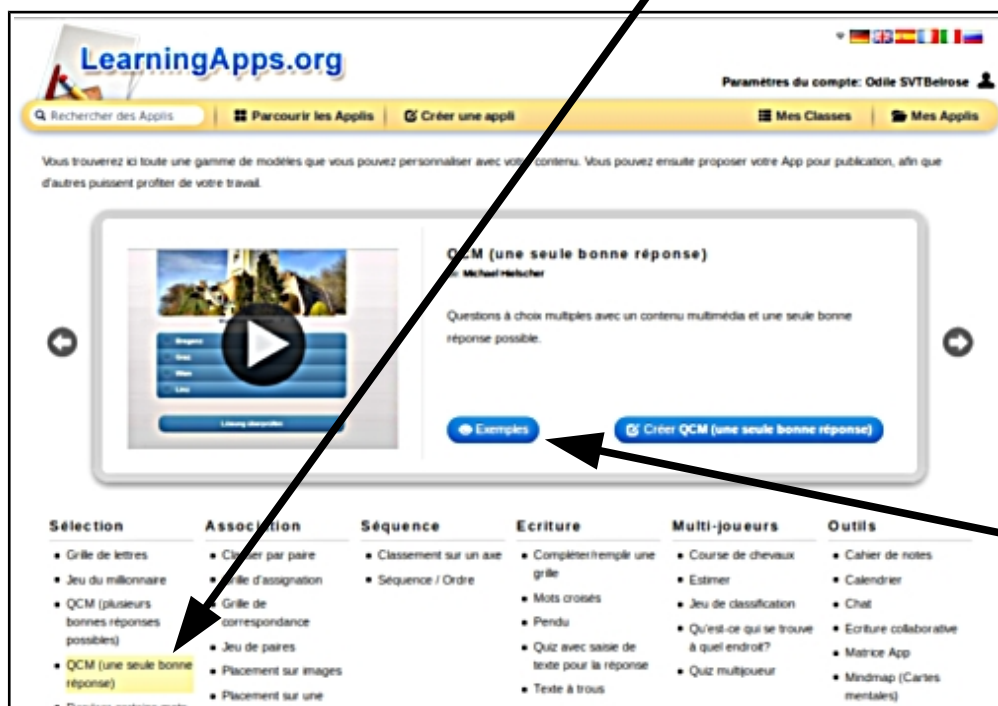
LearningApps.org

Paramètres du compte: Odile SVTBelrose

Rechercher des Applis | Parcourir les Applis | Créer une appli | Mes Classes | Mes Applis

Vous trouverez ici toute une gamme de modèles que vous pouvez personnaliser avec votre contenu. Vous pouvez ensuite proposer votre App pour publication, afin que d'autres puissent profiter de votre travail.

QCM (une seule bonne réponse)
Michael Hielscher

Questions à choix multiples avec un contenu multimédia et une seule bonne réponse possible.

Exemples

Créer QCM (une seule bonne réponse)

Sélection
• Grille de lettres
• Jeu du millionnaire
• QCM (plusieurs bonnes réponses possibles)
• QCM (une seule bonne réponse)
• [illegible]

Association
• Classer par paire
• Grille d'assignation
• Grille de correspondance
• Jeu de paires
• Placement sur images
• Placement sur une

Séquence
• Classement sur un axe
• Séquence / Ordre

Ecriture
• Compléter/remplir une grille
• Mots croisés
• Pendu
• Quiz avec saisie de texte pour la réponse
• Texte à trous

Multi-joueurs
• Course de chevaux
• Estimer
• Jeu de classification
• Qu'est-ce qui se trouve à quel endroit?
• Quiz multijoueur

Outils
• Cahier de notes
• Calendrier
• Chat
• Ecriture collaborative
• Matrice App
• Mindmap (Cartes mentales)